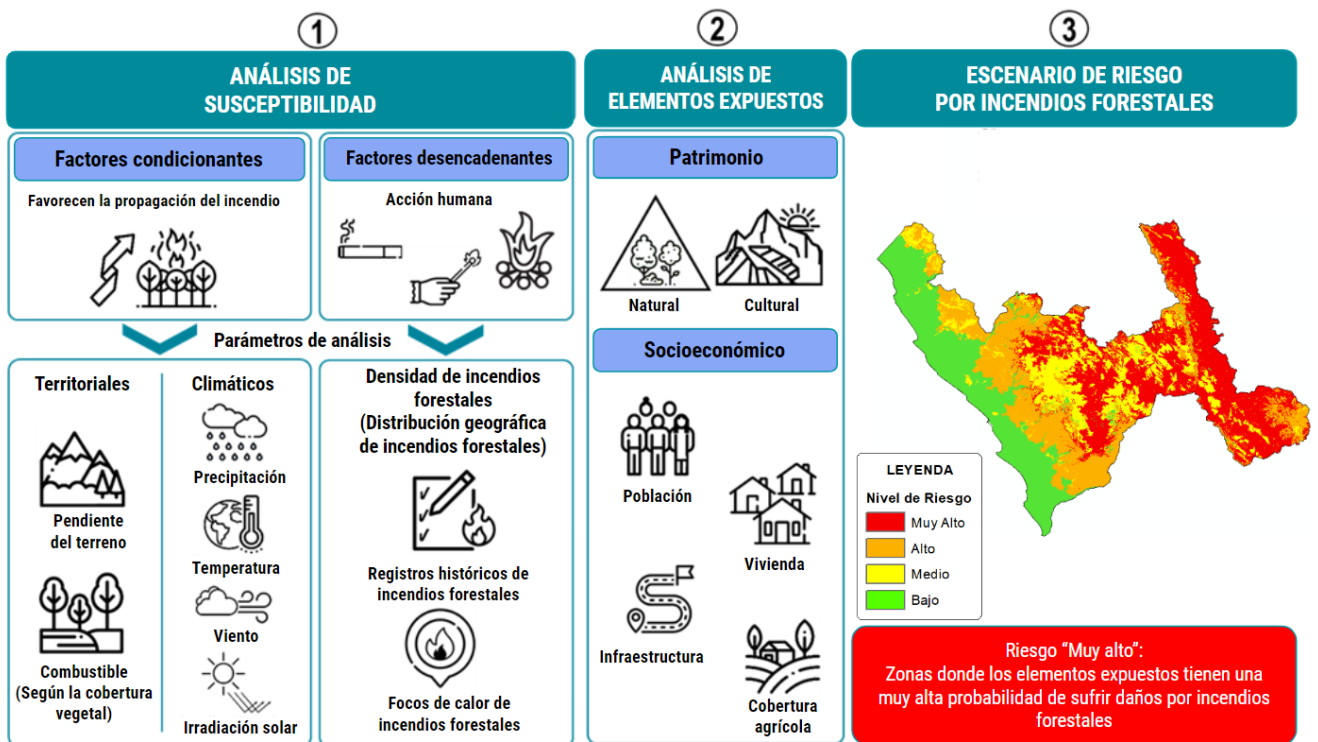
1

ANÁLISIS DE SUSCEPTIBILIDAD

Factores condicionantes

Favorecen la propagación del incendio

Factores desencadenantes

Acción humana

Parámetros de análisis

Territoriales

Pendiente del terreno

Combustible (Según la cobertura vegetal)

Climáticos

Precipitación

Temperatura

Viento

Irradiación solar

Densidad de incendios forestales (Distribución geográfica de incendios forestales)

Registros históricos de incendios forestales

Focos de calor de incendios forestales

2

ANÁLISIS DE ELEMENTOS EXPUESTOS

Patrimonio

Natural

Cultural

Socioeconómico

Población

Vivienda

Infraestructura

Cobertura agrícola

3

ESCENARIO DE RIESGO POR INCENDIOS FORESTALES

LEYENDA

Nivel de Riesgo

Muy Alto

Alto

Medio

Bajo

Riesgo "Muy alto": Zonas donde los elementos expuestos tienen una muy alta probabilidad de sufrir daños por incendios forestales